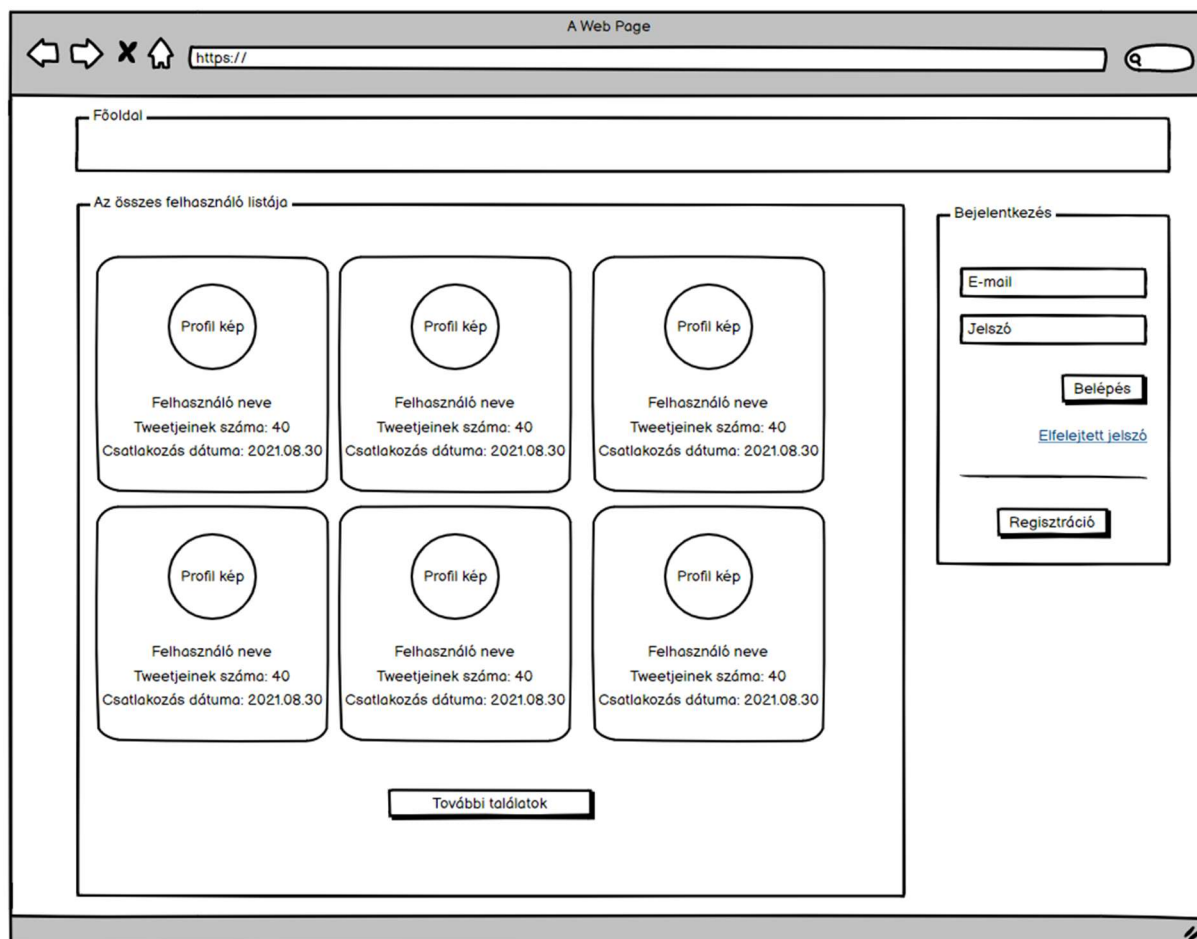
A Web Page

https://

Főoldal

Az összes felhasználó listája

Profil kép

Felhasználó neve
Tweetjeinek száma: 40
Csatlakozás dátuma: 2021.08.30

Profil kép

Felhasználó neve
Tweetjeinek száma: 40
Csatlakozás dátuma: 2021.08.30

Profil kép

Felhasználó neve
Tweetjeinek száma: 40
Csatlakozás dátuma: 2021.08.30

Profil kép

Felhasználó neve
Tweetjeinek száma: 40
Csatlakozás dátuma: 2021.08.30

Profil kép

Felhasználó neve
Tweetjeinek száma: 40
Csatlakozás dátuma: 2021.08.30

Profil kép

Felhasználó neve
Tweetjeinek száma: 40
Csatlakozás dátuma: 2021.08.30

További találatok

Bejelentkezés

E-mail

Jelszó

Belépés

Elfelejtett jelszó

Regisztráció